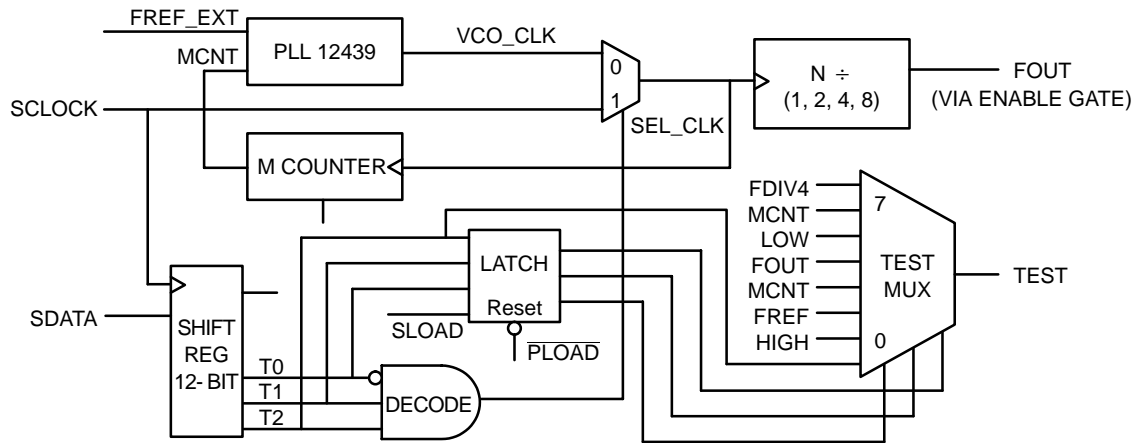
FREF_EXT
MCNT
PLL 12439
VCO_CLK
0
1
N ÷ (1, 2, 4, 8)
FOUT (VIA ENABLE GATE)
SCLOCK
SEL_CLK
M COUNTER
FDIV4
MCNT
LOW
FOUT
MCNT
FREF
HIGH
7
0
TEST MUX
TEST
LATCH
Reset
SDATA
SHIFT REG 12- BIT
SLOAD
$\overline{PLOAD}$
T0
T1
T2
DECODE